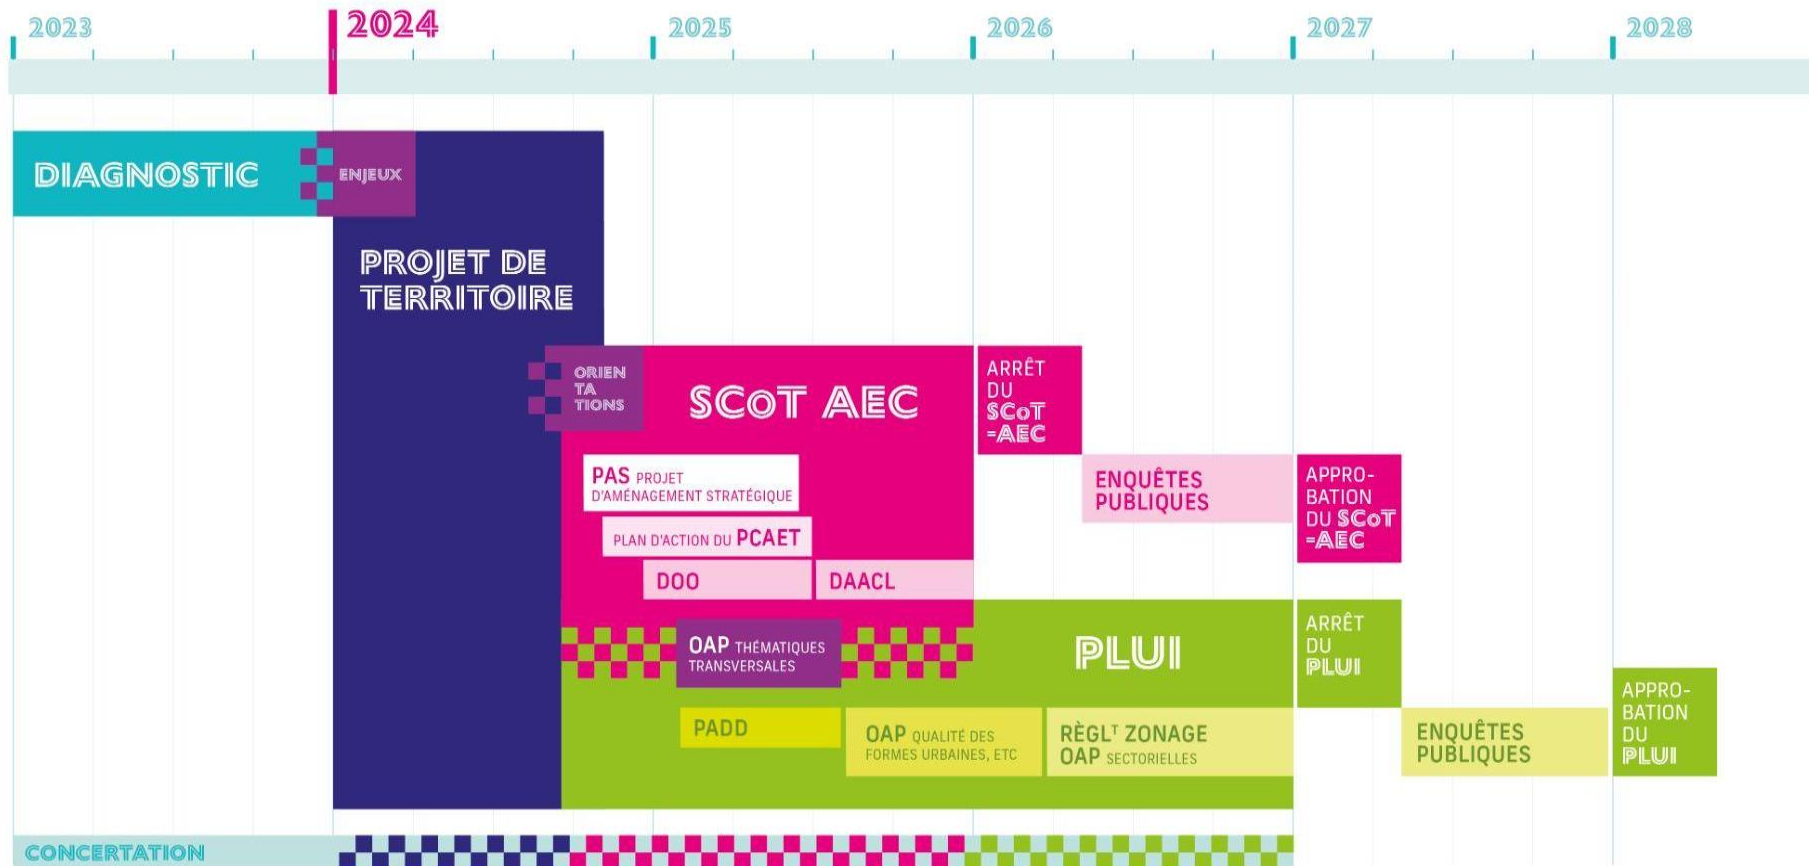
2023 2024 2025 2026 2027 2028

DIAGNOSTIC

ENJEUX

PROJET DE TERRITOIRE

ORIEN TA TIONS

SCoT AEC

PAS PROJET D'AMÉNAGEMENT STRATÉGIQUE

PLAN D'ACTION DU PCAET

DOO

DAACL

ARRÊT DU SCoT -AEC

ENQUÊTES PUBLIQUES

APPRO-BATION DU SCoT -AEC

OAP THÉMATIQUES TRANSVERSALES

PLUI

ARRÊT DU PLUI

PADD

OAP QUALITÉ DES FORMES URBAINES, ETC

RÈGL$^T$ ZONAGE OAP SECTORIELLES

ENQUÊTES PUBLIQUES

APPRO-BATION DU PLUI

CONCERTATION